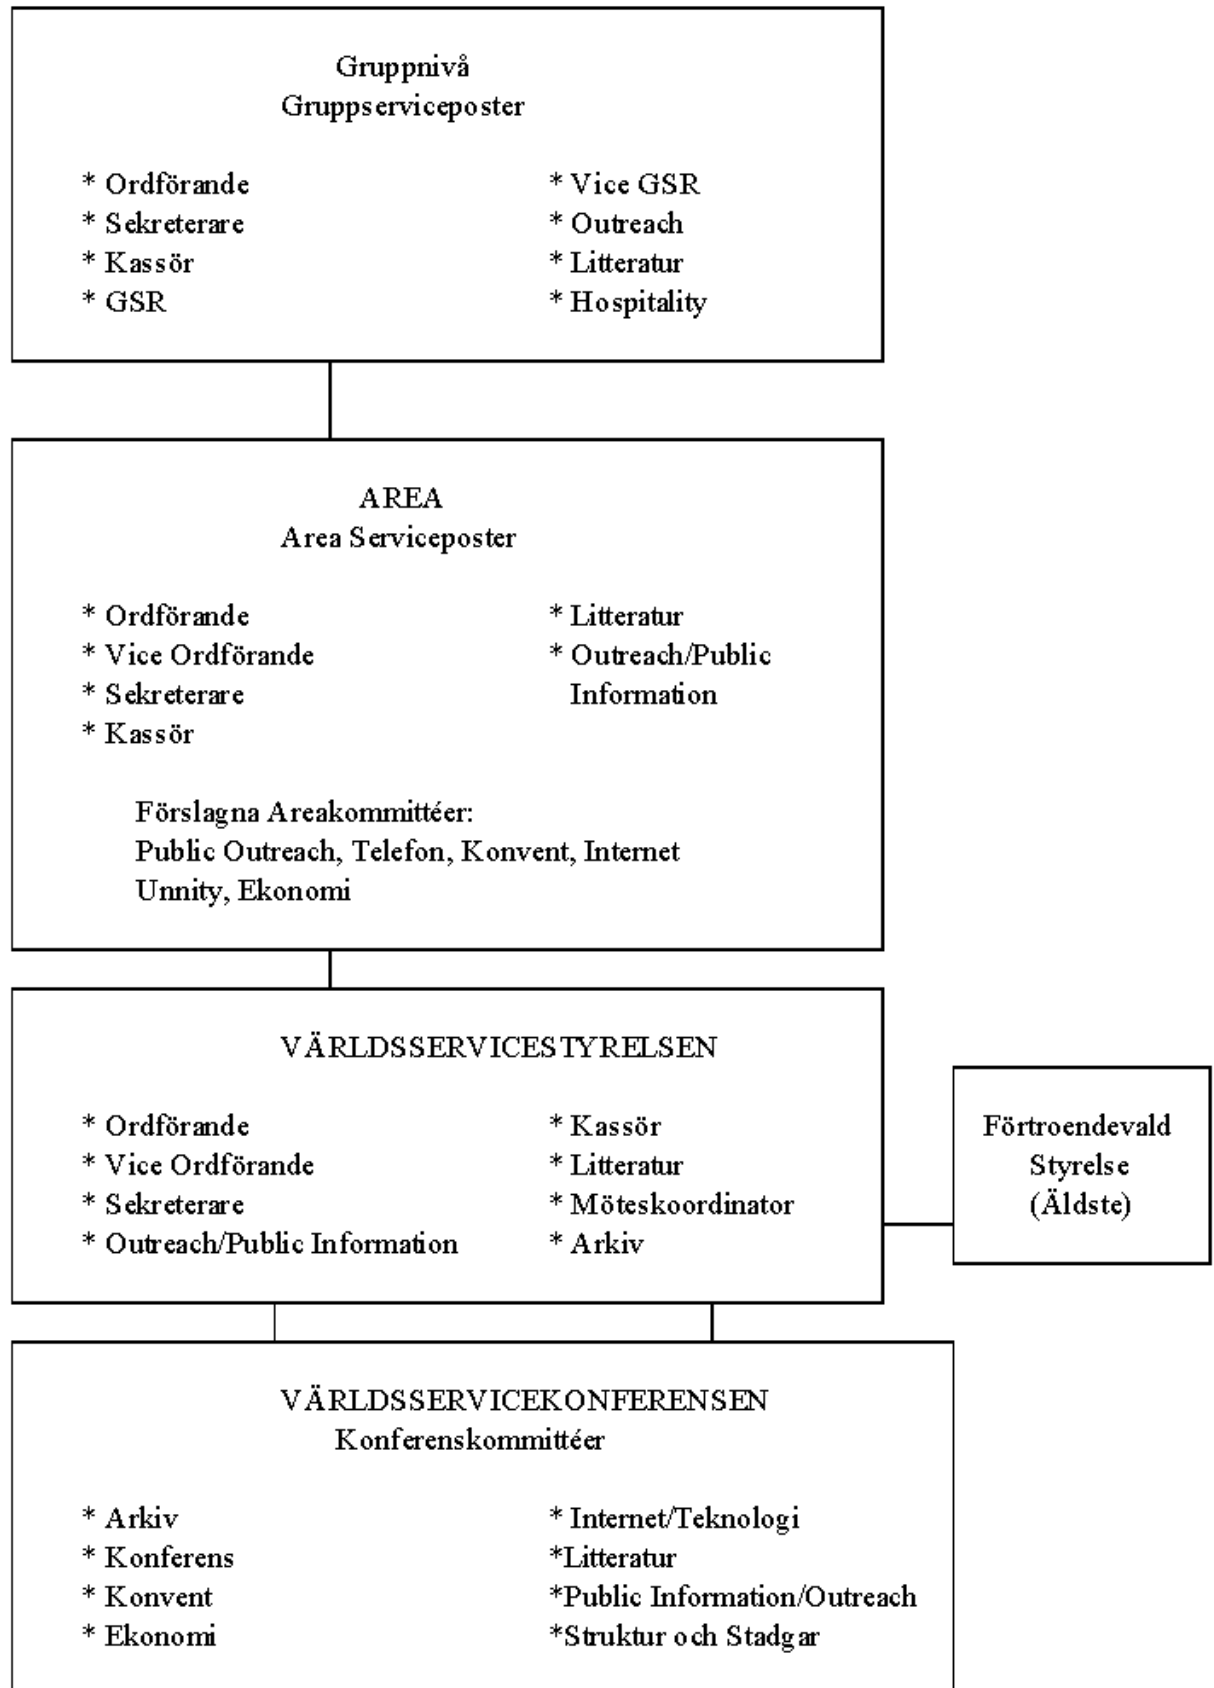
Gruppnivå
Gruppserviceposter

* Ordförande
* Sekreterare
* Kassör
* GSR

* Vice GSR
* Outreach
* Litteratur
* Hospitality

AREA
Area Serviceposter

* Ordförande
* Vice Ordförande
* Sekreterare
* Kassör

* Litteratur
* Outreach/Public Information

Förslagna Areakommittéer:
Public Outreach, Telefon, Konvent, Internet Unnity, Ekonomi

VÄRLDSSERVICESTYRELSEN

* Ordförande
* Vice Ordförande
* Sekreterare
* Outreach/Public Information

* Kassör
* Litteratur
* Möteskoordinator
* Arkiv

Förtroendevald Styrelse (Äldste)

VÄRLDSSERVICEKONFERENSEN
Konferenskommittéer

* Arkiv
* Konferens
* Konvent
* Ekonomi

* Internet/Teknologi
*Litteratur
*Public Information/Outreach
*Struktur och Stadgar